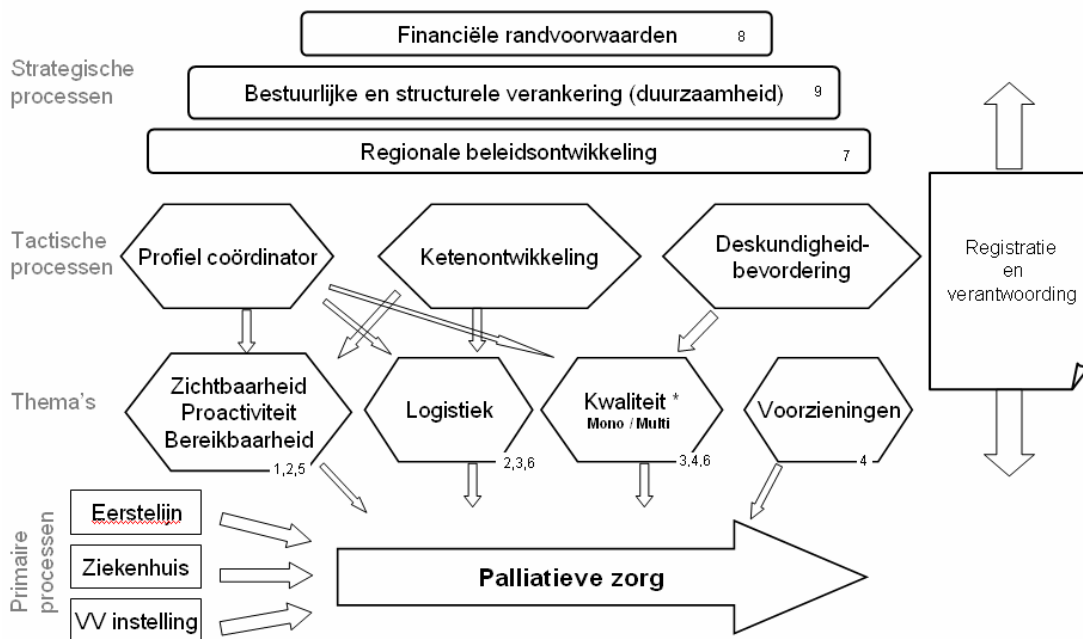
Strategische processen

Financiële randvoorwaarden 8

Bestuurlijke en structurele verankering (duurzaamheid) 9

Regionale beleidsontwikkeling 7

Tactische processen

Profiel coördinator

Ketenontwikkeling

Deskundigheidbevordering

Registratie en verantwoording

Thema's

Zichtbaarheid Proactiviteit Bereikbaarheid 1,2,5

Logistiek 2,3,6

Kwaliteit * Mono / Multi 3,4,6

Voorzieningen 4

Primaire processen

Eerstelijn

Ziekenhuis

VV instelling

Palliatieve zorg